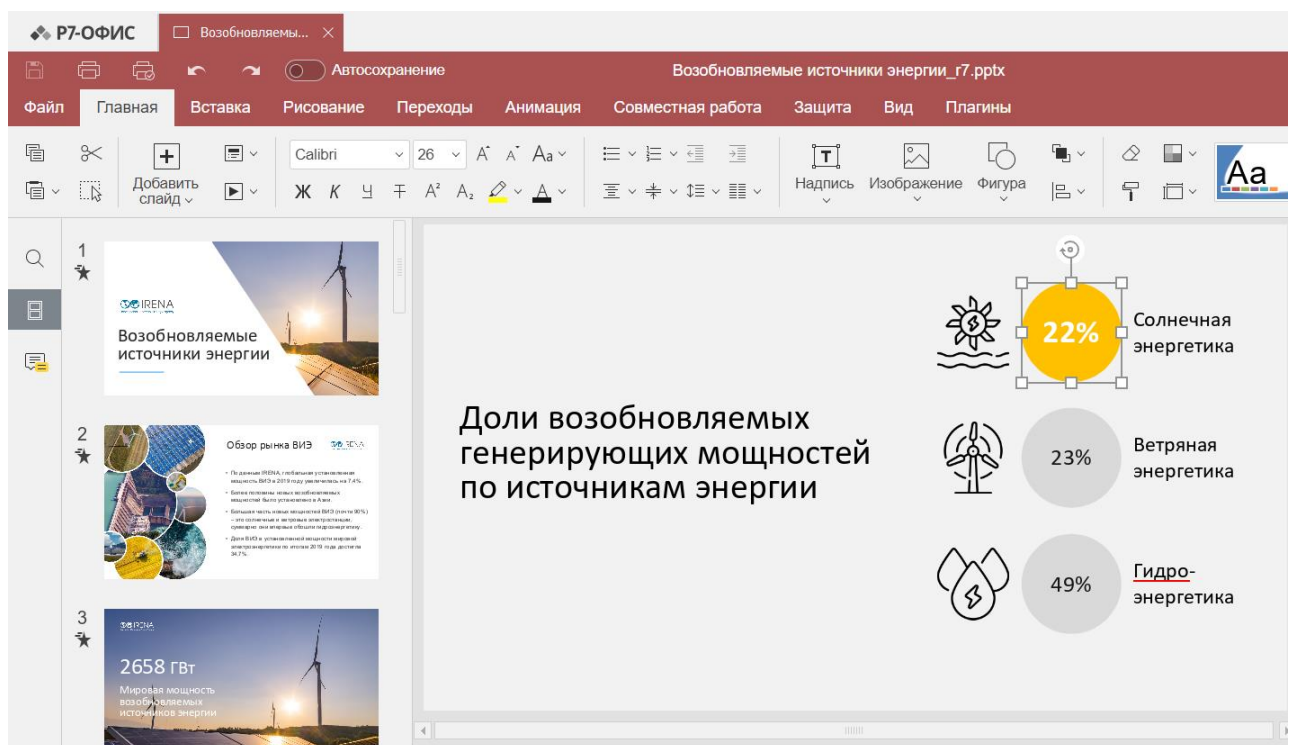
Р7-ОФИС Возобновляемы... ×

Автосохранение Возобновляемые источники энергии_r7.pptx

Файл Главная Вставка Рисование Переходы Анимация Совместная работа Защита Вид Плагины

Добавить слайд Calibri 26 Надпись Изображение Фигура Aa

1
IRENA
Возобновляемые источники энергии

2
Обзор рынка ВИЭ IRENA
• По данным IRENA, глобальная установленная мощность ВИЭ в 2019 году увеличилась на 7,4%.
• Более половины новых возобновляемых мощностей было установлено в Азии.
• Большая часть новых мощностей ВИЭ (почти 90%) – это солнечные и ветровые электростанции, суммарно они впервые обошли гидроэнергетику.
• Доля ВИЭ в установленной мощности мировой электроэнергетики по итогам 2019 года достигла 34,7%.

3
IRENA
2658 ГВт
Мировая мощность возобновляемых источников энергии

Доли возобновляемых генерирующих мощностей по источникам энергии

22% Солнечная энергетика
23% Ветряная энергетика
49% Гидро-энергетика